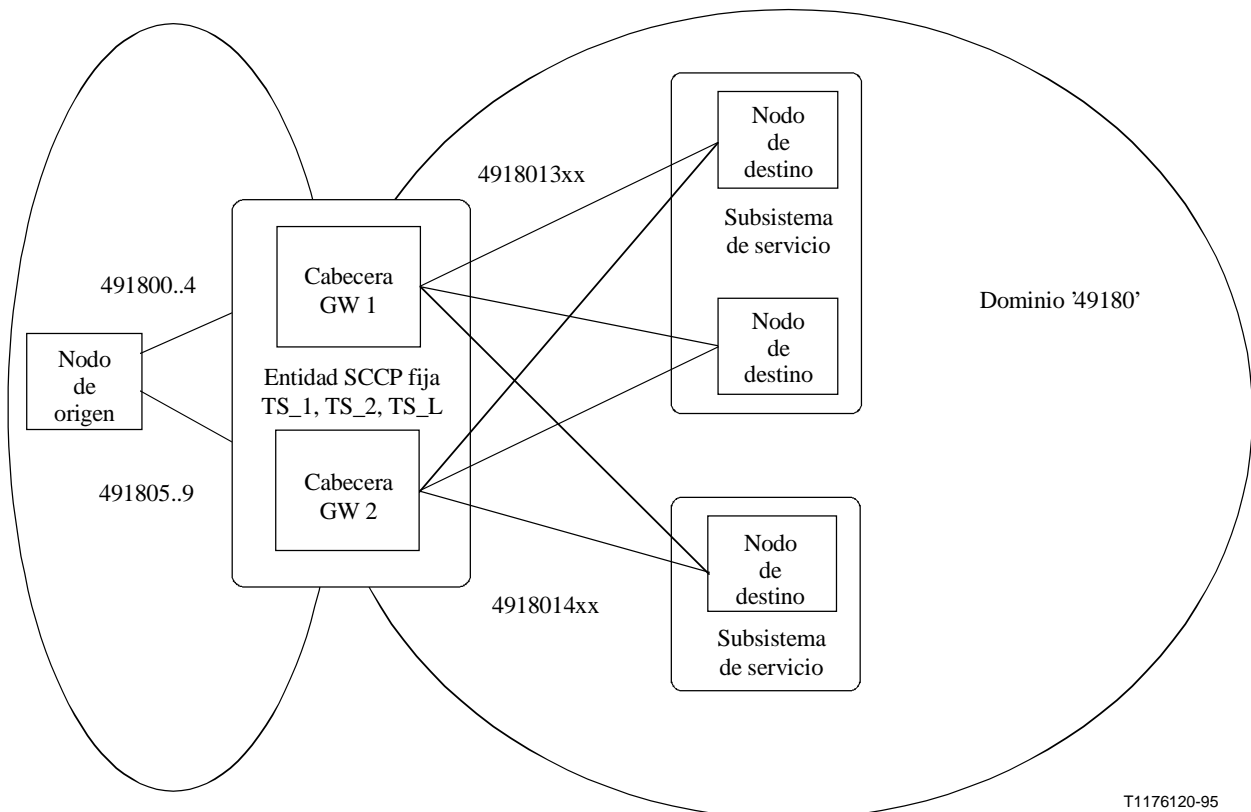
4918013xx

Nodo de destino

Subsistema de servicio

491800..4

Cabecera GW 1

Dominio '49180'

Nodo de destino

Nodo de origen

Entidad SCCP fija TS_1, TS_2, TS_L

491805..9

Cabecera GW 2

Nodo de destino

4918014xx

Subsistema de servicio

T1176120-95